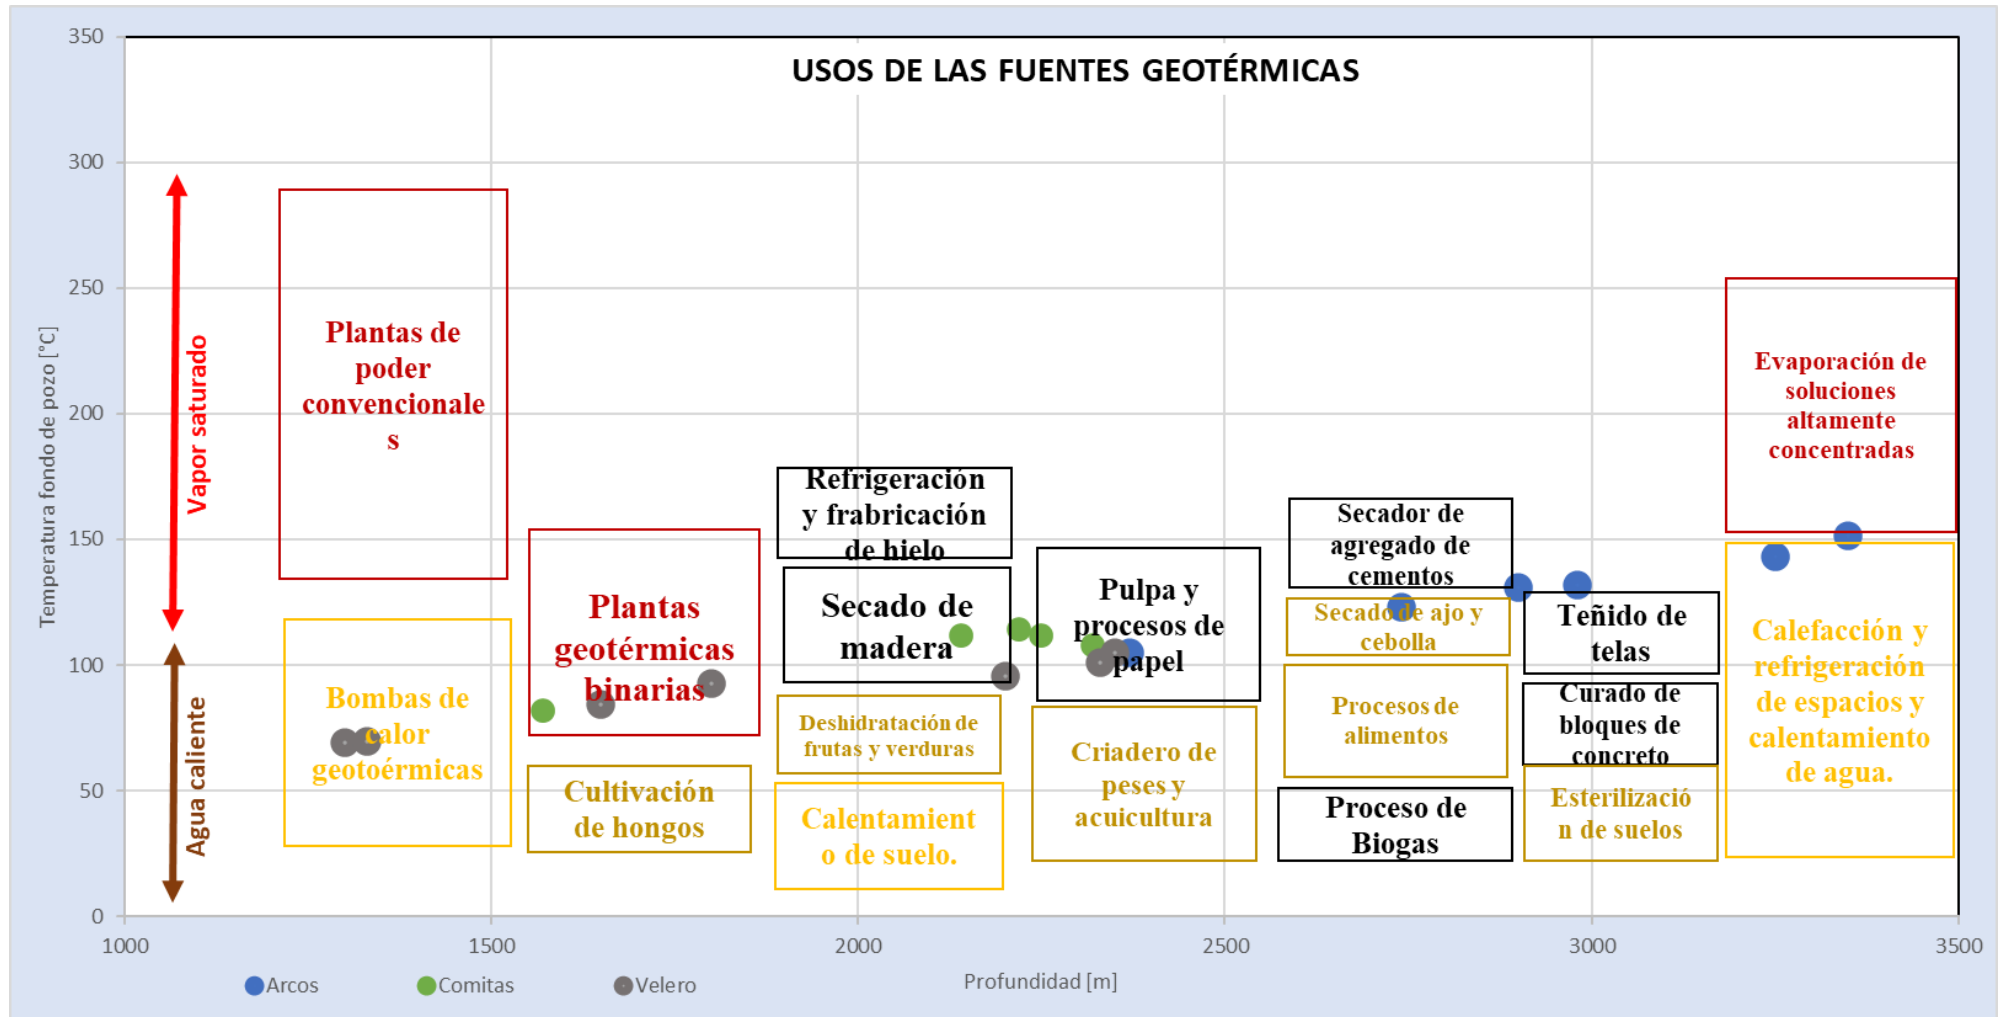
USOS DE LAS FUENTES GEOTÉRMICAS

350
300
250
200
150
100
50
0

Temperatura fondo de pozo [°C]

Vapor saturado

Agua caliente

Plantas de poder convencionales

Bombas de calor geotoérmicas

Plantas geotérmicas binarias

Cultivación de hongos

Refrigeración y fabricación de hielo

Secado de madera

Deshidratación de frutas y verduras

Calentamiento de suelo.

Pulpa y procesos de papel

Criadero de peces y acuicultura

Secador de agregado de cementos

Secado de ajo y cebolla

Procesos de alimentos

Proceso de Biogas

Teñido de telas

Curado de bloques de concreto

Esterilización de suelos

Evaporación de soluciones altamente concentradas

Calefacción y refrigeración de espacios y calentamiento de agua.

1000
1500
2000
2500
3000
3500

Profundidad [m]

Arcos
Comitas
Velero